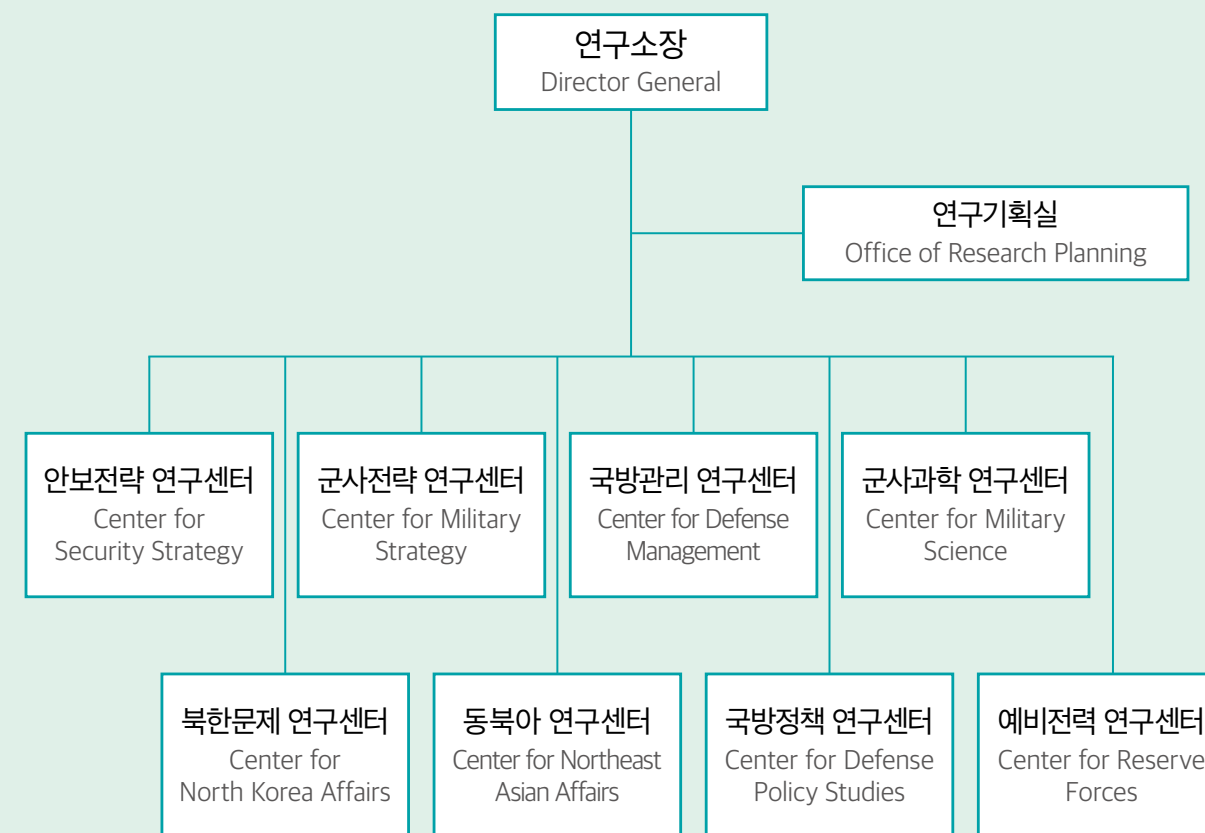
연구소장
Director General

연구기획실
Office of Research Planning

안보전략 연구센터
Center for Security Strategy

군사전략 연구센터
Center for Military Strategy

국방관리 연구센터
Center for Defense Management

군사과학 연구센터
Center for Military Science

북한문제 연구센터
Center for North Korea Affairs

동북아 연구센터
Center for Northeast Asian Affairs

국방정책 연구센터
Center for Defense Policy Studies

예비전력 연구센터
Center for Reserve Forces